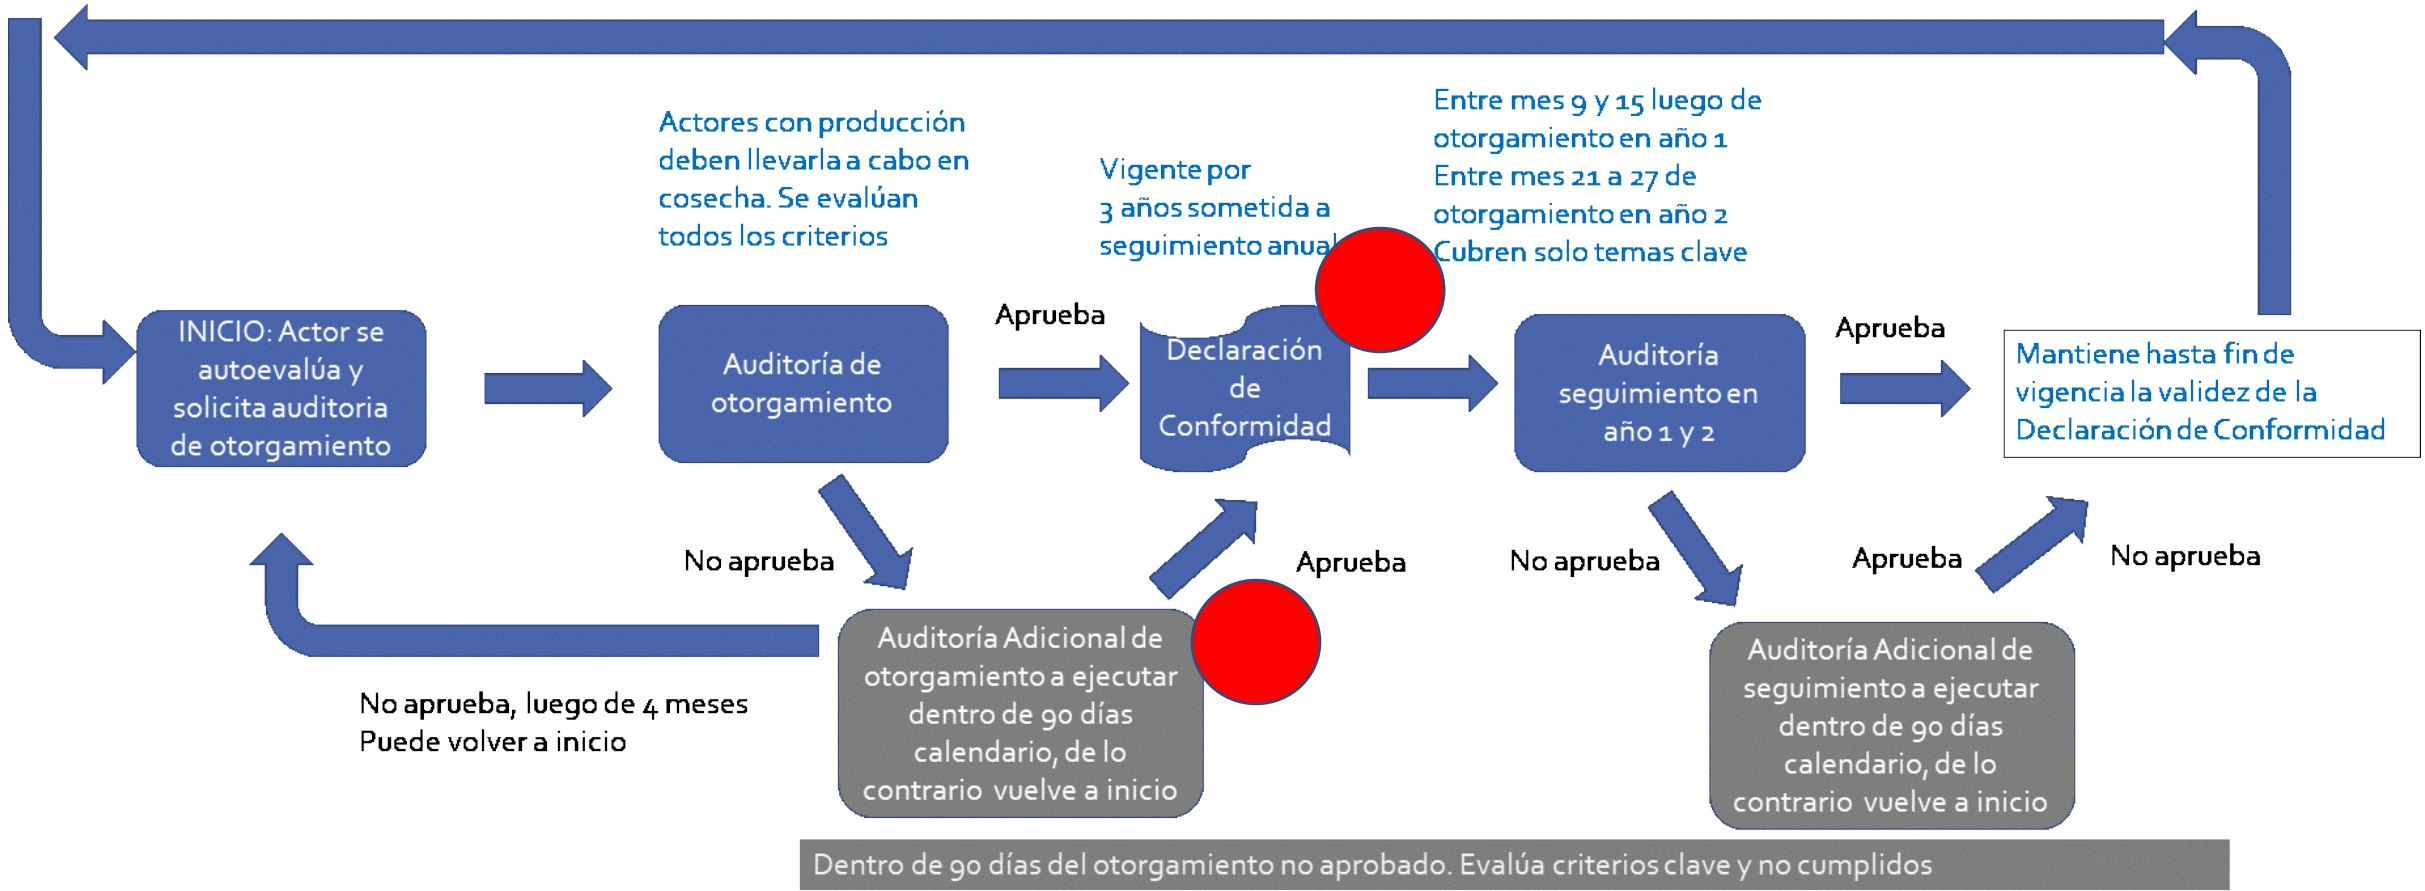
Actores con producción deben llevarla a cabo en cosecha. Se evalúan todos los criterios

Vigente por 3 años sometida a seguimiento anual

Entre mes 9 y 15 luego de otorgamiento en año 1
Entre mes 21 a 27 de otorgamiento en año 2
Cubren solo temas clave

INICIO: Actor se autoevalúa y solicita auditoria de otorgamiento

Auditoría de otorgamiento

Aprueba

Declaración de Conformidad

Auditoría seguimiento en año 1 y 2

Aprueba

Mantiene hasta fin de vigencia la validez de la Declaración de Conformidad

No aprueba

Aprueba

No aprueba

Aprueba

No aprueba

Auditoría Adicional de otorgamiento a ejecutar dentro de 90 días calendario, de lo contrario vuelve a inicio

Auditoría Adicional de seguimiento a ejecutar dentro de 90 días calendario, de lo contrario vuelve a inicio

No aprueba, luego de 4 meses
Puede volver a inicio

Dentro de 90 días del otorgamiento no aprobado. Evalúa criterios clave y no cumplidos